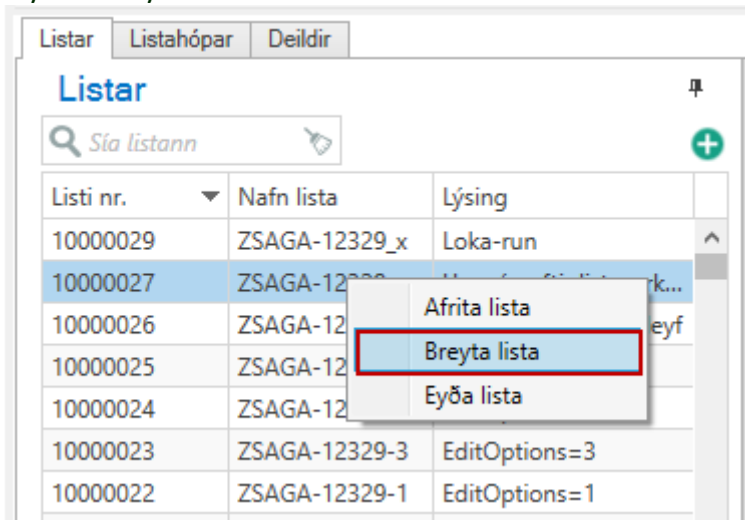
Listar | Listahópar | Deildir

Listar

Sía listann

| Listi nr. | Nafn lista | Lýsing |
|---|---|---|
| 10000029 | ZSAGA-12329_x | Loka-run |
| 10000027 | ZSAGA-123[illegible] | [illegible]k... |
| 10000026 | ZSAGA-12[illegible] | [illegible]eyf |
| 10000025 | ZSAGA-12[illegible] | |
| 10000024 | ZSAGA-12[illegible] | |
| 10000023 | ZSAGA-12329-3 | EditOptions=3 |
| 10000022 | ZSAGA-12329-1 | EditOptions=1 |

Afrita lista
Breyta lista
Eyða lista